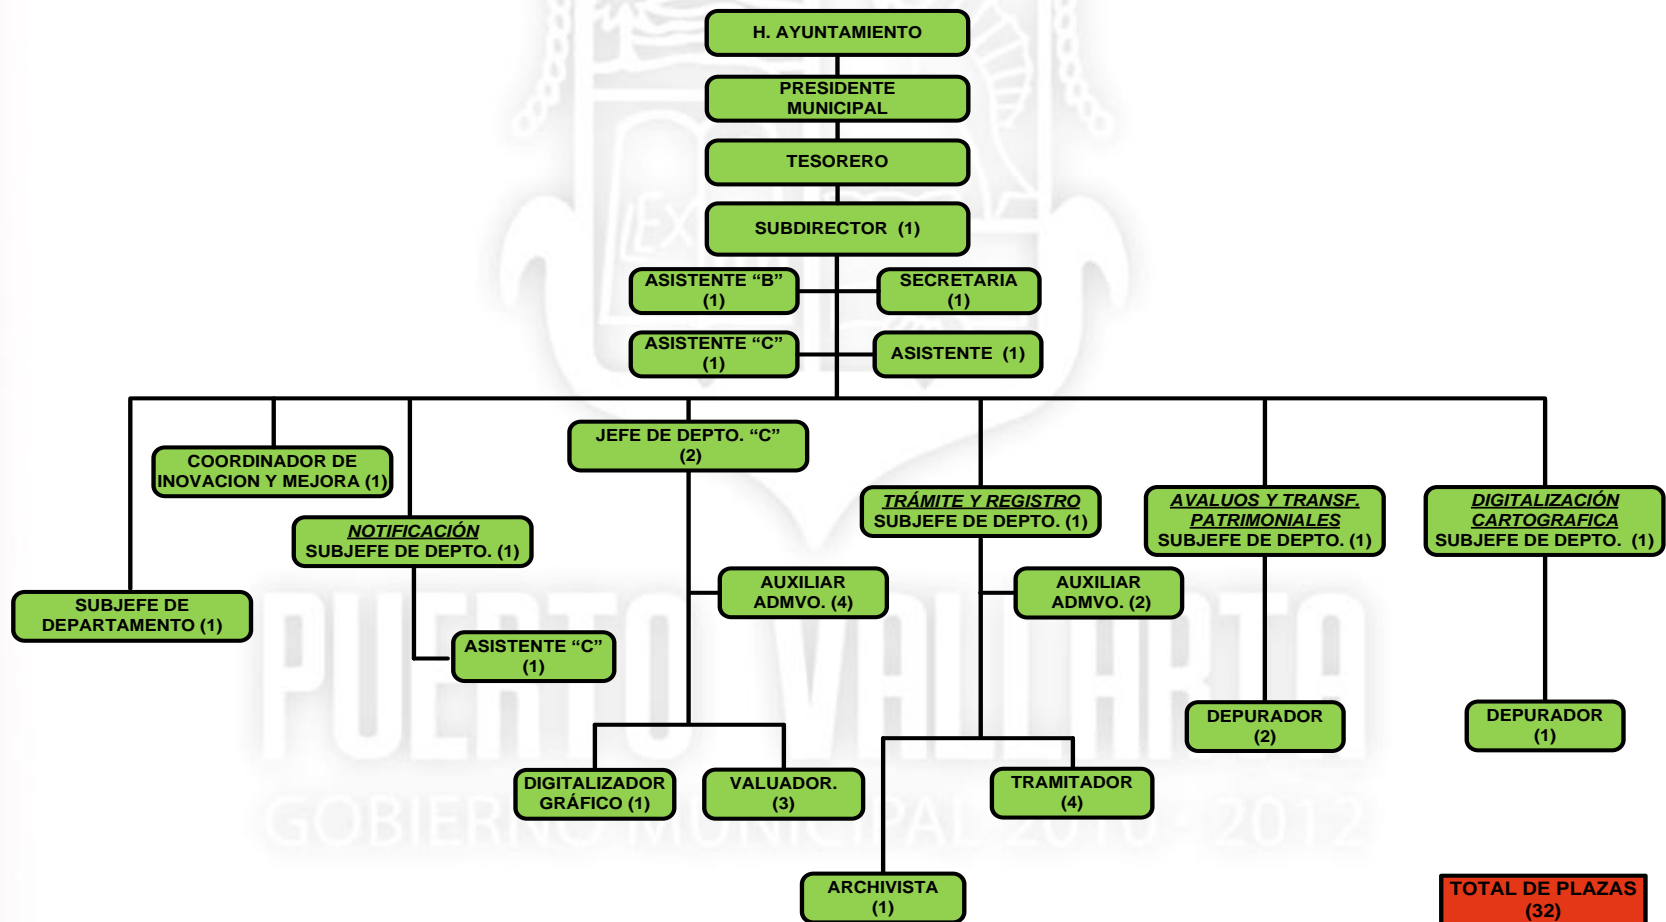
H. AYUNTAMIENTO

PRESIDENTE MUNICIPAL

TESORERO

SUBDIRECTOR (1)

ASISTENTE “B” (1)

SECRETARIA (1)

ASISTENTE “C” (1)

ASISTENTE (1)

COORDINADOR DE INOVACION Y MEJORA (1)

JEFE DE DEPTO. “C” (2)

TRÁMITE Y REGISTRO SUBJEFE DE DEPTO. (1)

AVALUOS Y TRANSF. PATRIMONIALES SUBJEFE DE DEPTO. (1)

DIGITALIZACIÓN CARTOGRAFICA SUBJEFE DE DEPTO. (1)

NOTIFICACIÓN SUBJEFE DE DEPTO. (1)

SUBJEFE DE DEPARTAMENTO (1)

AUXILIAR ADMVO. (4)

AUXILIAR ADMVO. (2)

ASISTENTE “C” (1)

DEPURADOR (2)

DEPURADOR (1)

DIGITALIZADOR GRÁFICO (1)

VALUADOR. (3)

TRAMITADOR (4)

ARCHIVISTA (1)

TOTAL DE PLAZAS (32)

PUERTO VALLARTA
GOBIERNO MUNICIPAL 2010 - 2012